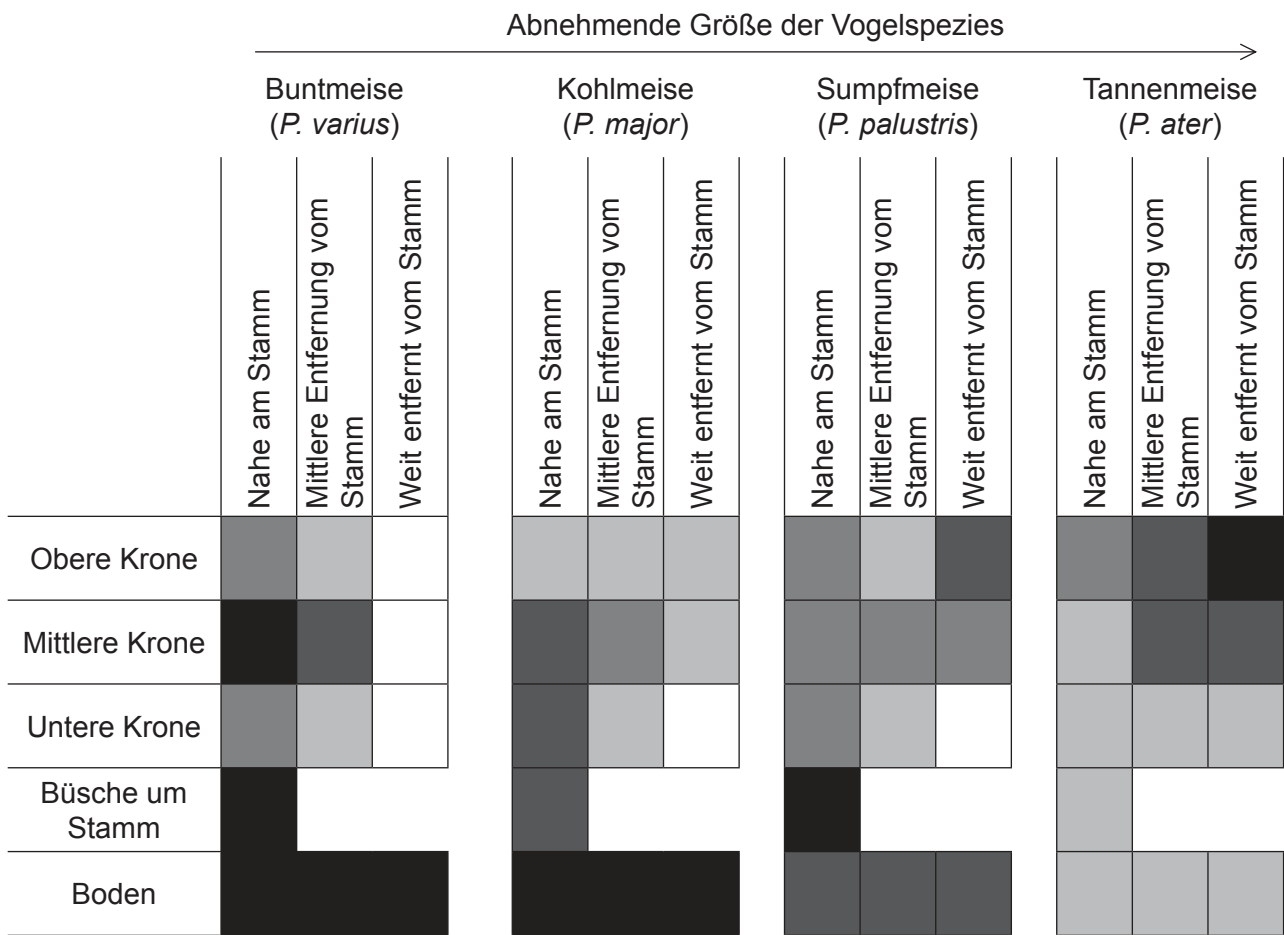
Abnehmende Größe der Vogelspezies

Buntmeise (*P. varius*)

Kohlmeise (*P. major*)

Sumpfmeise (*P. palustris*)

Tannenmeise (*P. ater*)

Nahe am Stamm
Mittlere Entfernung vom Stamm
Weit entfernt vom Stamm

Nahe am Stamm
Mittlere Entfernung vom Stamm
Weit entfernt vom Stamm

Nahe am Stamm
Mittlere Entfernung vom Stamm
Weit entfernt vom Stamm

Nahe am Stamm
Mittlere Entfernung vom Stamm
Weit entfernt vom Stamm

Obere Krone

Mittlere Krone

Untere Krone

Büsche um Stamm

Boden